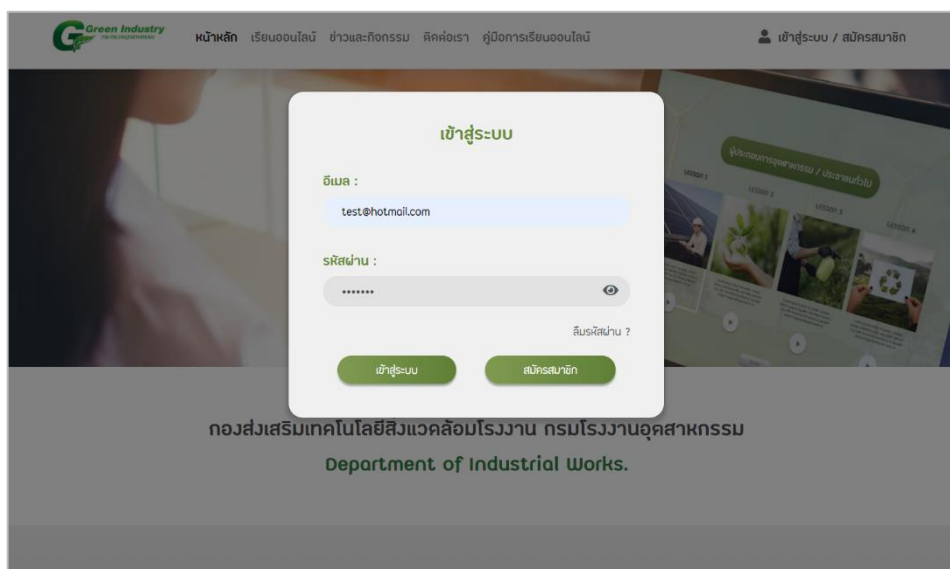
Green Industry
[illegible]

หน้าหลัก เรียนออนไลน์ ข่าวและกิจกรรม ติดต่อเรา คู่มือการเรียนออนไลน์

เข้าสู่ระบบ / สมัครสมาชิก

เข้าสู่ระบบ

อีเมล :

test@hotmail.com

รหัสผ่าน :

•••••••

ลืมรหัสผ่าน ?

เข้าสู่ระบบ

สมัครสมาชิก

ผู้ประกอบการอุตสาหกรรม / ประชาชนทั่วไป

LESSON 1

LESSON 2

LESSON 3

LESSON 4

กองส่งเสริมเทคโนโลยีสิ่งแวดล้อมโรงงาน กรมโรงงานอุตสาหกรรม

Department of Industrial Works.